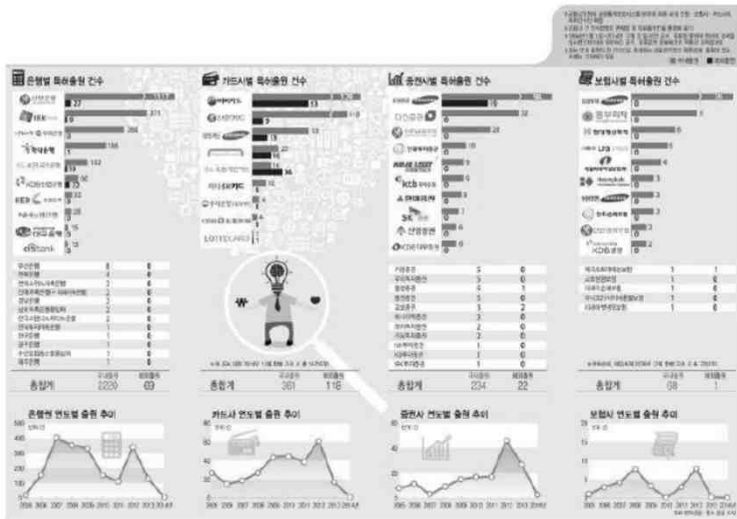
은행별 특허출원 건수

카드사별 특허출원 건수

증권사별 특허출원 건수

보험사별 특허출원 건수

신한은행
IBK
KB국민은행
하나은행
KDB산업은행
KEB
eKbank

비씨카드
신한카드
현대카드
하나SK카드
LOTTE CARD

SAMSUNG
대신증권
신한금융투자
KB투자증권
미래에셋
SK증권
신영증권

SAMSUNG
동부화재
현대해상
LIG
KDB생명

총합계 2220 69

총합계 361 118

총합계 234 22

총합계 68 1

은행권 연도별 출원 추이

카드사 연도별 출원 추이

증권사 연도별 출원 추이

보험사 연도별 출원 추이

2005 2006 2007 2008 2009 2010 2011 2012 2013 2014

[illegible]